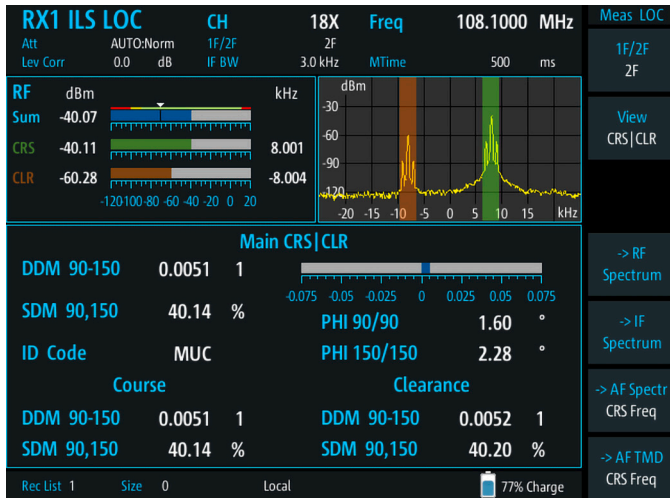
RX1 ILS LOC CH 18X Freq 108.1000 MHz

Att AUTO:Norm 1F/2F 2F
Lev Corr 0.0 dB IF BW 3.0 kHz MTime 500 ms

Meas LOC

1F/2F
2F

View
CRS|CLR

RF dBm kHz
Sum -40.07
CRS -40.11 8.001
CLR -60.28 -8.004
-120 100 -80 -60 -40 -20 0 20

dBm
-30
-60
-90
-120
-20 -15 -10 -5 0 5 10 15 kHz

Main CRS|CLR

DDM 90-150 0.0051 1
-0.075 -0.05 -0.025 0 0.025 0.05 0.075
SDM 90,150 40.14 %
PHI 90/90 1.60 °
ID Code MUC
PHI 150/150 2.28 °

Course
DDM 90-150 0.0051 1
SDM 90,150 40.14 %

Clearance
DDM 90-150 0.0052 1
SDM 90,150 40.20 %

-> RF
Spectrum

-> IF
Spectrum

-> AF Spectr
CRS Freq

-> AF TMD
CRS Freq

Rec List 1 Size 0 Local 77% Charge